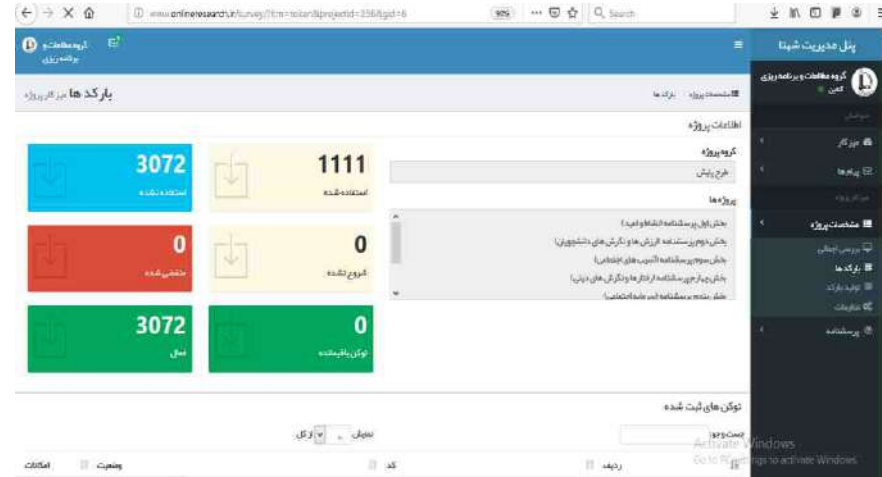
www.onlineresearch.ir/survey/?tcm=token&projectid=256&gd=6

90%

Search

پنل مدیریت شنا

گروه مطالعات و برنامه ریزی

آنلاین

میزکار

پیام ها

مشخصات پروژه

بررسی اجمالی

بارکدها

تولید بارکد

تنظیمات

پرسشنامه

گروه مطالعات و برنامه ریزی

بارکد ها میز کار پروژه

مشخصات پروژه بارکدها

اطلاعات پروژه

گروه پروژه

طرح پایش

پروژه ها

بخش اول پرسشنامه (نشاط و امید)

بخش دوم پرسشنامه (ارزش ها و نگرش های دانشجویان)

بخش سوم پرسشنامه (آسیب های اجتماعی)

بخش چهارم پرسشنامه (رفتارها و نگرش های دینی)

بخش پنجم پرسشنامه (سرمایه اجتماعی)

3072
استفاده نشده

1111
استفاده شده

0
منقضی شده

0
شروع نشده

3072
فعال

0
توکن یافت نشد

توکن های ثبت شده

جست و جو:

نمایش از کل

ردیف

کد

وضعیت

امکانات

Activate Windows
Go to Settings to activate Windows.